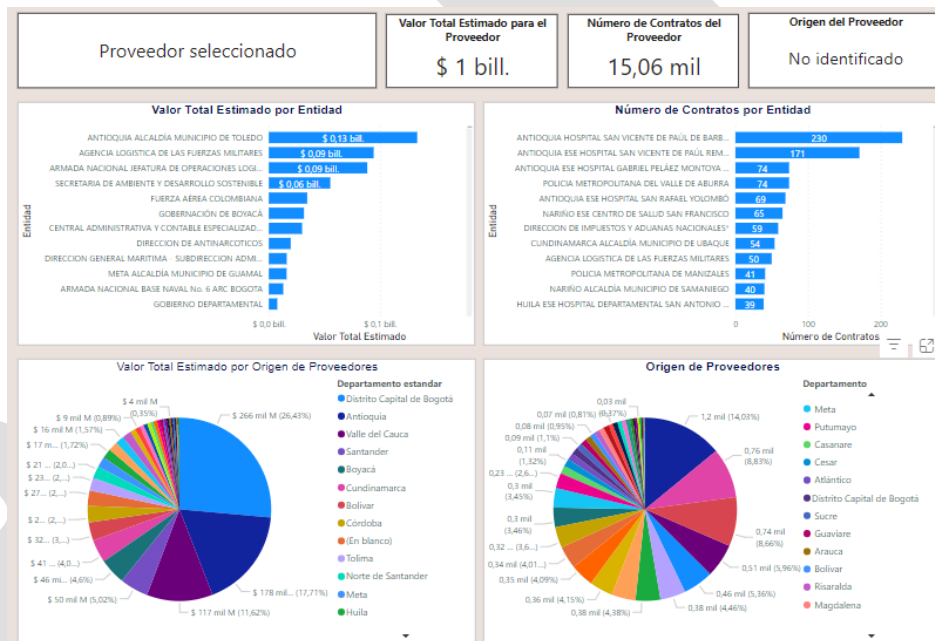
Proveedor seleccionado

Valor Total Estimado para el Proveedor
$ 1 bill.

Número de Contratos del Proveedor
15,06 mil

Origen del Proveedor
No identificado

Valor Total Estimado por Entidad

Entidad

ANTIOQUIA ALCALDÍA MUNICIPIO DE TOLEDO $ 0,13 bill.
AGENCIA LOGISTICA DE LAS FUERZAS MILITARES $ 0,09 bill.
ARMADA NACIONAL JEFATURA DE OPERACIONES LOGI... $ 0,09 bill.
SECRETARIA DE AMBIENTE Y DESARROLLO SOSTENIBLE $ 0,06 bill.
FUERZA AÉREA COLOMBIANA
GOBERNACIÓN DE BOYACÁ
CENTRAL ADMINISTRATIVA Y CONTABLE ESPECIALIZAD...
DIRECCION DE ANTINARCOTICOS
DIRECCION GENERAL MARITIMA - SUBDIRECCION ADMI...
META ALCALDÍA MUNICIPIO DE GUAMAL
ARMADA NACIONAL BASE NAVAL No. 6 ARC BOGOTA
GOBIERNO DEPARTAMENTAL

$ 0,0 bill. $ 0,1 bill.
Valor Total Estimado

Número de Contratos por Entidad

Entidad

ANTIOQUIA HOSPITAL SAN VICENTE DE PAÚL DE BARB... 230
ANTIOQUIA ESE HOSPITAL SAN VICENTE DE PAÚL REM... 171
ANTIOQUIA ESE HOSPITAL GABRIEL PELÁEZ MONTOYA ... 74
POLICIA METROPOLITANA DEL VALLE DE ABURRA 74
ANTIOQUIA ESE HOSPITAL SAN RAFAEL YOLOMBÓ 69
NARIÑO ESE CENTRO DE SALUD SAN FRANCISCO 65
DIRECCION DE IMPUESTOS Y ADUANAS NACIONALES 59
CUNDINAMARCA ALCALDÍA MUNICIPIO DE UBAQUE 54
AGENCIA LOGISTICA DE LAS FUERZAS MILITARES 50
POLICIA METROPOLITANA DE MANIZALES 41
NARIÑO ALCALDÍA MUNICIPIO DE SAMANIEGO 40
HUILA ESE HOSPITAL DEPARTAMENTAL SAN ANTONIO ... 39

0 100 200
Número de Contratos

Valor Total Estimado por Origen de Proveedores

$ 4 mil M (0,35%)
$ 9 mil M (0,89%)
$ 16 mil M (1,57%)
$ 17 m... (1,72%)
$ 21 ... (2,0...)
$ 23... (2,...)
$ 27... (2,...)
$ 2... (2,...)
$ 32... (3,...)
$ 41 ... (4,0...)
$ 46 mi... (4,6%)
$ 50 mil M (5,02%)
$ 117 mil M (11,62%)
$ 178 mil... (17,71%)
$ 266 mil M (26,43%)

Departamento estandar
Distrito Capital de Bogotá
Antioquia
Valle del Cauca
Santander
Boyacá
Cundinamarca
Bolívar
Córdoba
(En blanco)
Tolima
Norte de Santander
Meta
Huila

Origen de Proveedores

0,03 mil (0,37%)
0,07 mil (0,81%)
0,08 mil (0,95%)
0,09 mil (1,1%)
0,11 mil (1,32%)
0,23 ... (2,6...)
0,3 mil (3,45%)
0,3 mil (3,46%)
0,32 ... (3,6...)
0,34 mil (4,01...)
0,35 mil (4,09%)
0,36 mil (4,15%)
0,38 mil (4,38%)
0,38 mil (4,46%)
0,46 mil (5,36%)
0,51 mil (5,96%)
0,74 mil (8,66%)
0,76 mil (8,83%)
1,2 mil (14,03%)

Departamento
Meta
Putumayo
Casanare
Cesar
Atlántico
Distrito Capital de Bogotá
Sucre
Guaviare
Arauca
Bolívar
Risaralda
Magdalena